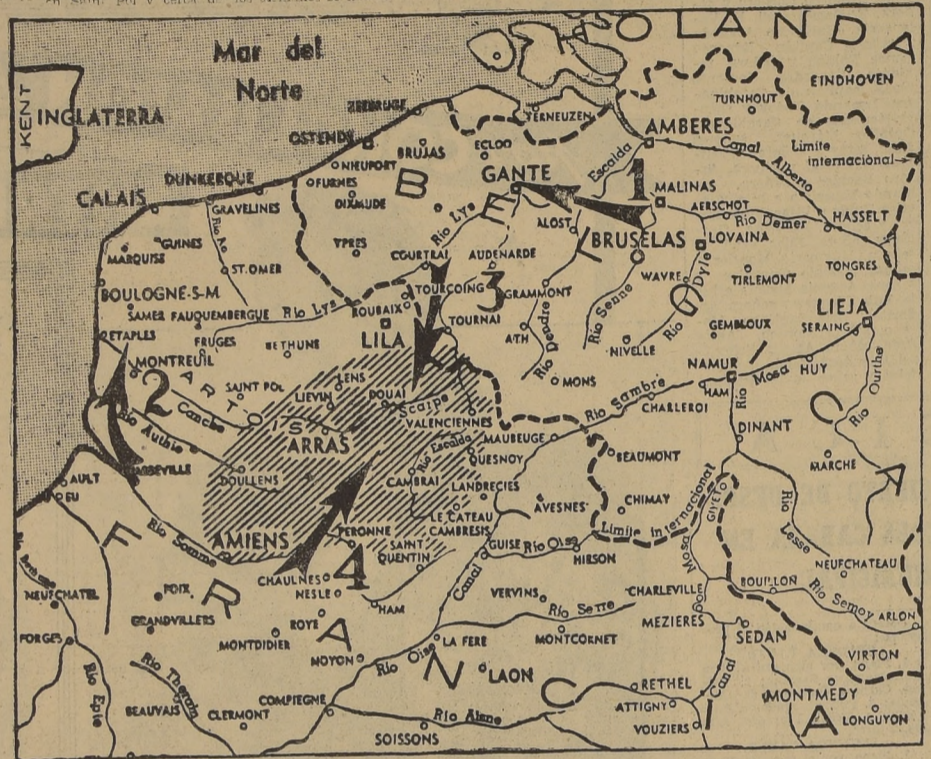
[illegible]

OLANDA
Mar del Norte
KENT
INGLATERRA
ZEEBRUGE
OSTENDE
NEUPORT
BRUJAS
ECLOO
TERNEUZEN
AMBERES
TURNHOUT
EINDHOVEN
Limite internacional
Canal Alberto
CALAIS
DUNKERQUE
GRAVELINES
FURNES
DIXMUDE
B
GANTE
Escalda
1
MALINAS
AERSCHOT
Rio Demer
HASSELT
GUINES
MARQUISE
YPRES
Rio Lys
ALOST
E
BRUSELAS
LOVAINA
ST. OMER
COURTRAI
AUDENARDE
WAVRE
TIRLEMONT
TONGRES
BOULOGNE-S-M
SAMER
FAUQUEMBERGUE
Rio Lys
ROUBAIX
TOURCOING
3
GRAMMONT
Rio Senne
Dyle
G
LIEJA
SERAING
ETAPLES
FRUGES
BETHUNE
LILA
TOURNAI
ATH
Rio Dendre
Rio
GEMBLOUX
MONTREUIL
A
R
T
O
SAINT POL
LENS
NIVELLE
NAMUR
Rio Mosa
HUY
Rio Ourthe
2
Canche
LIEVIN
DOUAI
Scarpe
MONS
Rio Sambre
HAM
CHARLEROI
Rio Authie
I
S
ARRAS
VALENCIENNES
Rio Escalda
MAUBEUGE
QUESNOY
DINANT
I
C
ABBEVILLE
BEAUMONT
AULT
EU
DOULLENS
CAMBRAI
LANDRECIES
MARCHE
A
AVESNES
CHIMAY
Rio Lesse
F
AMIENS
PERONNE
LE CATEAU CAMBRESIS
Limite internacional
Givet
Rio Somme
R
SAINT QUENTIN
GUISE
Rio Oise
HIRSON
NEUFCHATEAU
Mosa
CHAULNES
4
NESLE
Canal
VERVINS
CHARLEVILLE
BOUILLON
Rio Semoy
ARLON
NEUFCHATEL
POIX
GRANDVILLERS
R
HAM
Rio Serre
MEZIERES
ROYE
MONTCORNET
SEDAN
FORGES
MONTDIDIER
A
NOYON
LA FERE
N
LAON
VIRTON
Rio Epte
Rio Therain
Rio Oise
C
RETHEL
MONTMEDY
COMPIEGNE
I
Canal
BEAUVAIS
CLERMONT
Rio Aisne
ATTIGNY
VOUZIERS
A
LONGUYON
SOISSONS